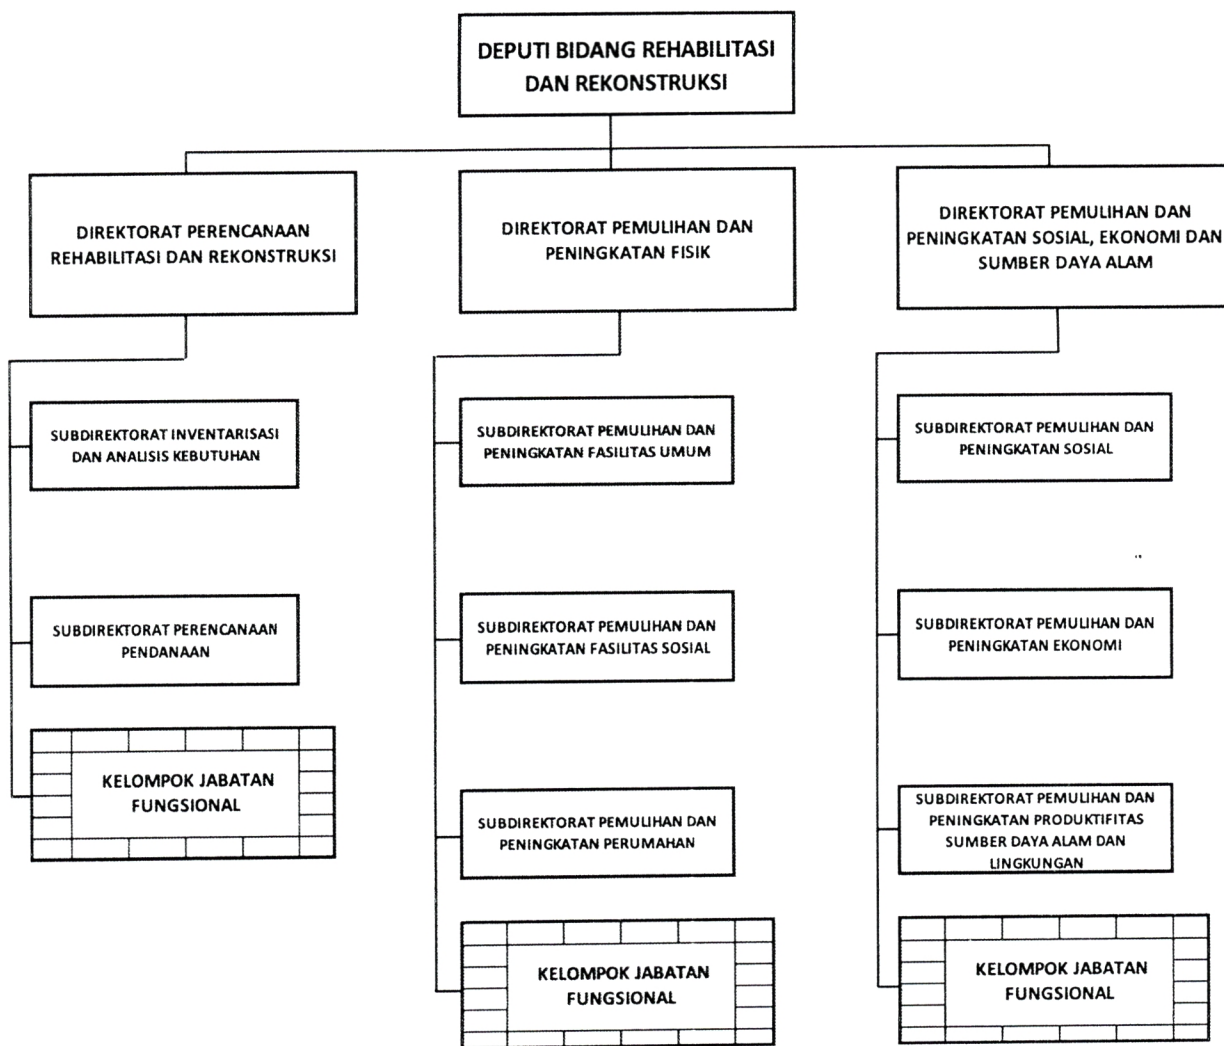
DEPUTI BIDANG REHABILITASI DAN REKONSTRUKSI

DIREKTORAT PERENCANAAN REHABILITASI DAN REKONSTRUKSI

SUBDIREKTORAT INVENTARISASI DAN ANALISIS KEBUTUHAN

SUBDIREKTORAT PERENCANAAN PENDANAAN

KELOMPOK JABATAN FUNGSIONAL

DIREKTORAT PEMULIHAN DAN PENINGKATAN FISIK

SUBDIREKTORAT PEMULIHAN DAN PENINGKATAN FASILITAS UMUM

SUBDIREKTORAT PEMULIHAN DAN PENINGKATAN FASILITAS SOSIAL

SUBDIREKTORAT PEMULIHAN DAN PENINGKATAN PERUMAHAN

KELOMPOK JABATAN FUNGSIONAL

DIREKTORAT PEMULIHAN DAN PENINGKATAN SOSIAL, EKONOMI DAN SUMBER DAYA ALAM

SUBDIREKTORAT PEMULIHAN DAN PENINGKATAN SOSIAL

SUBDIREKTORAT PEMULIHAN DAN PENINGKATAN EKONOMI

SUBDIREKTORAT PEMULIHAN DAN PENINGKATAN PRODUKTIFITAS SUMBER DAYA ALAM DAN LINGKUNGAN

KELOMPOK JABATAN FUNGSIONAL